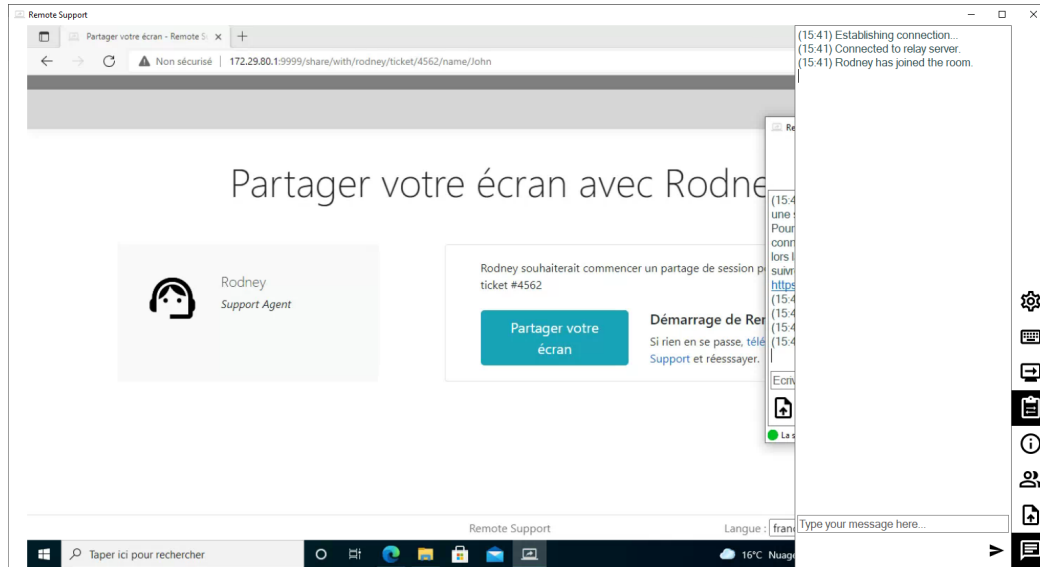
Remote Support

Partager votre écran - Remote S ×

Non sécurisé | 172.29.80.1:9999/share/with/rodney/ticket/4562/name/John

Partager votre écran avec Rodne

Rodney
Support Agent

Rodney souhaiterait commencer un partage de session p ticket #4562

Partager votre écran

Démarrage de Re
Si rien en se passe, télé
Support et réesssayer.

Remote Support

Langue : franc

Re

(15:4
une
Pour
conn
lors l
suivr
https
(15:4
(15:4
(15:4
(15:4

Ecriv

La s

(15:41) Establishing connection...
(15:41) Connected to relay server.
(15:41) Rodney has joined the room.

Type your message here...

Taper ici pour rechercher

16°C Nuag